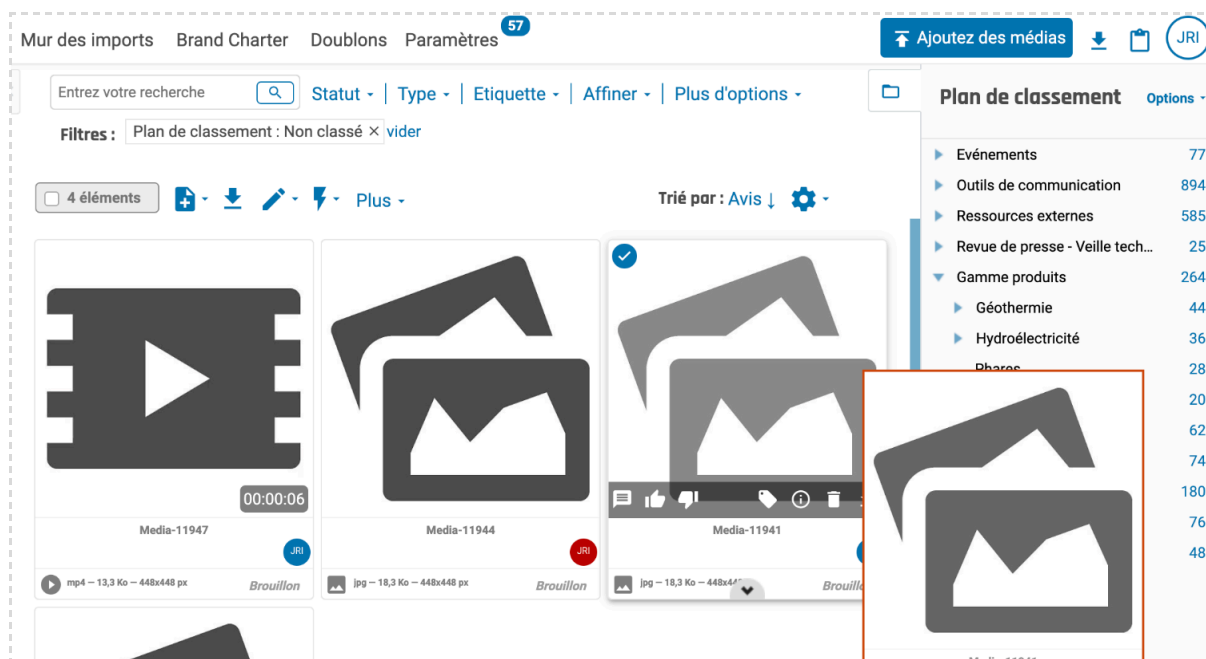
Mur des imports Brand Charter Doublons Paramètres 57

Ajoutez des médias JRI

Entrez votre recherche Statut Type Etiquette Affiner Plus d'options

Filtres : Plan de classement : Non classé × vider

4 éléments Plus

Trié par : Avis ↓

Plan de classement Options

Evénements 77
Outils de communication 894
Ressources externes 585
Revue de presse - Veille tech... 25
Gamme produits 264
Géothermie 44
Hydroélectricité 36
Phares 28
20
62
74
180
76
48

00:00:06
Media-11947
JRI
mp4 — 13,3 Ko — 448x448 px Brouillon

Media-11944
JRI
jpg — 18,3 Ko — 448x448 px Brouillon

Media-11941
jpg — 18,3 Ko — 448x44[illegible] Brouill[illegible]